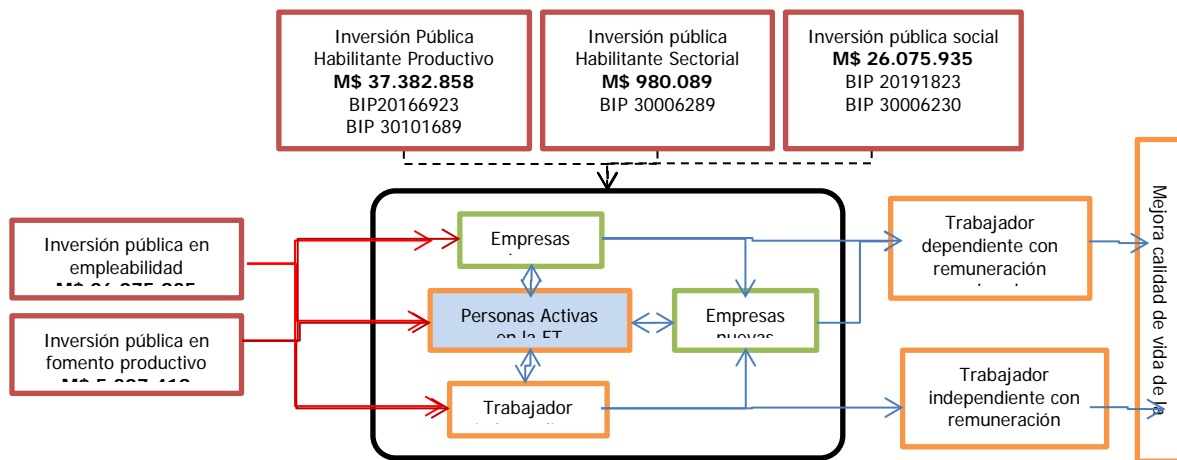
Inversión Pública Habilitante Productivo
**M$ 37.382.858**
BIP20166923
BIP 30101689

Inversión pública Habilitante Sectorial
**M$ 980.089**
BIP 30006289

Inversión pública social
**M$ 26.075.935**
BIP 20191823
BIP 30006230

Inversión pública en empleabilidad
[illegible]

Inversión pública en fomento productivo
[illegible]

Empresas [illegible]

Personas Activas en la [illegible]

Empresas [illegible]

Trabajador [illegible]

Trabajador dependiente con remuneración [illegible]

Trabajador independiente con remuneración

Mejora calidad de vida de la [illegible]